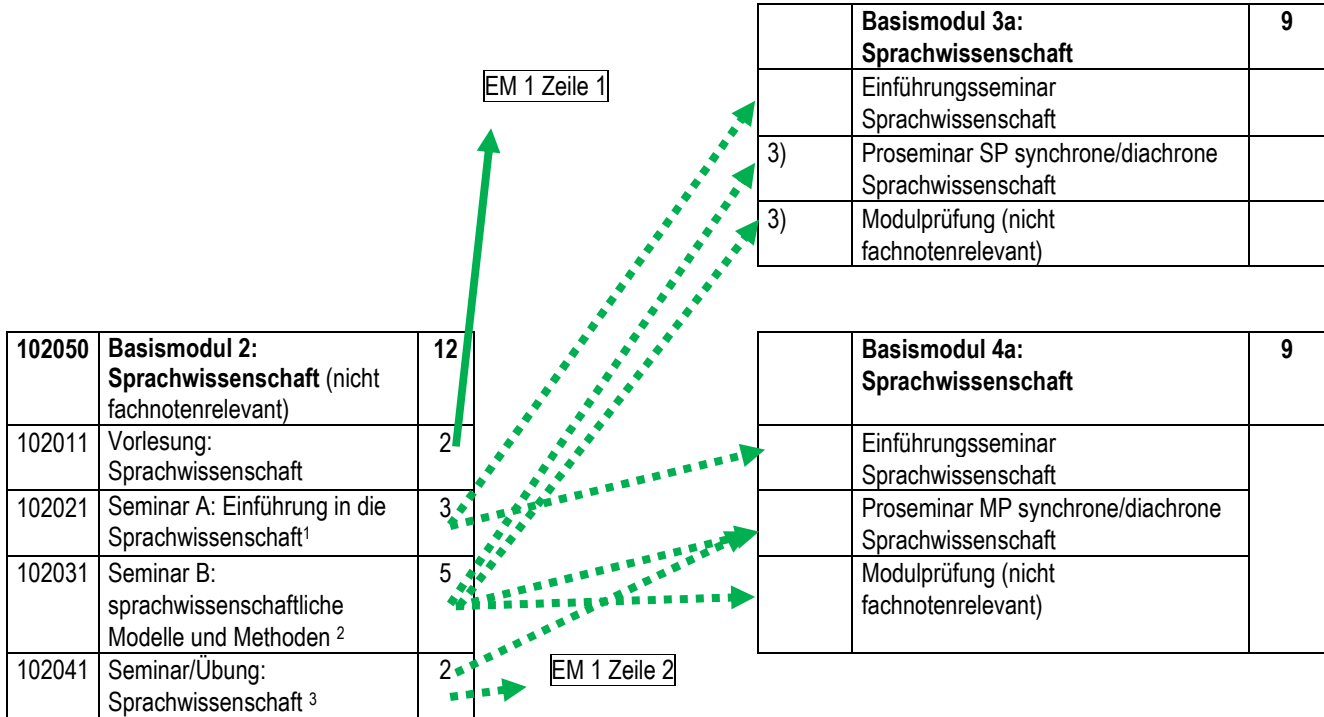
| | **Basismodul 3a: Sprachwissenschaft** | **9** |
|---|---|---|
| | Einführungsseminar Sprachwissenschaft | |
| 3) | Proseminar SP synchrone/diachrone Sprachwissenschaft | |
| 3) | Modulprüfung (nicht fachnotenrelevant) | |

EM 1 Zeile 1

| **102050** | **Basismodul 2: Sprachwissenschaft** (nicht fachnotenrelevant) | **12** |
|---|---|---|
| 102011 | Vorlesung: Sprachwissenschaft | 2 |
| 102021 | Seminar A: Einführung in die Sprachwissenschaft$^1$ | 3 |
| 102031 | Seminar B: sprachwissenschaftliche Modelle und Methoden $^2$ | 5 |
| 102041 | Seminar/Übung: Sprachwissenschaft $^3$ | 2 |

| | **Basismodul 4a: Sprachwissenschaft** | **9** |
|---|---|---|
| | Einführungsseminar Sprachwissenschaft | |
| | Proseminar MP synchrone/diachrone Sprachwissenschaft | |
| | Modulprüfung (nicht fachnotenrelevant) | |

EM 1 Zeile 2